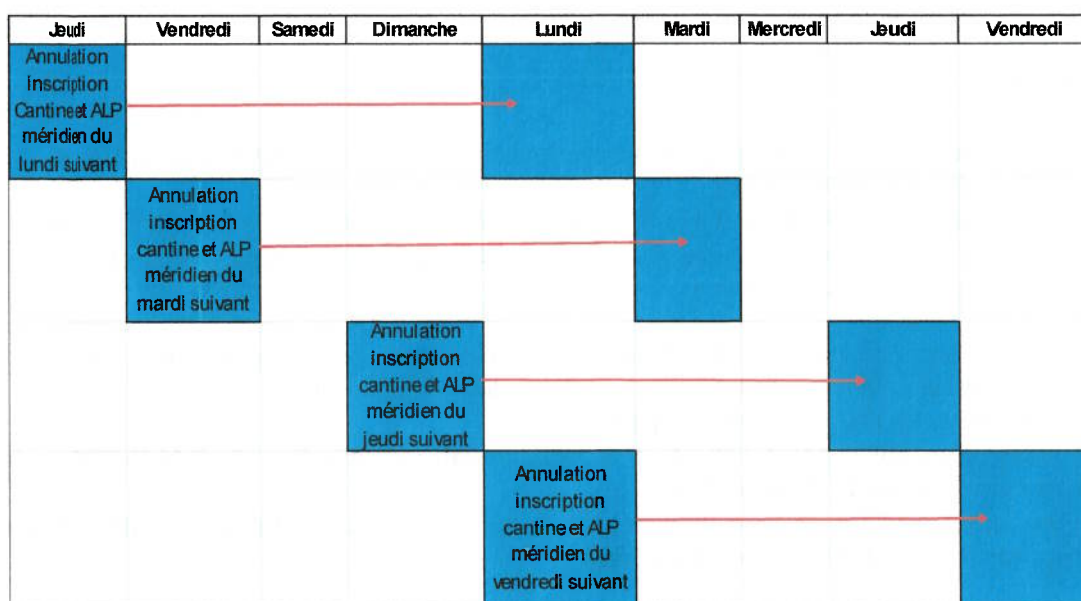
| Jeudi | Vendredi | Samedi | Dimanche | Lundi | Mardi | Mercredi | Jeudi | Vendredi |
|---|---|---|---|---|---|---|---|---|
| Annulation inscription Cantine et ALP méridien du lundi suivant | | | | | | | | |
| | Annulation inscription cantine et ALP méridien du mardi suivant | | | | | | | |
| | | | Annulation inscription cantine et ALP méridien du jeudi suivant | | | | | |
| | | | | Annulation inscription cantine et ALP méridien du vendredi suivant | | | | |